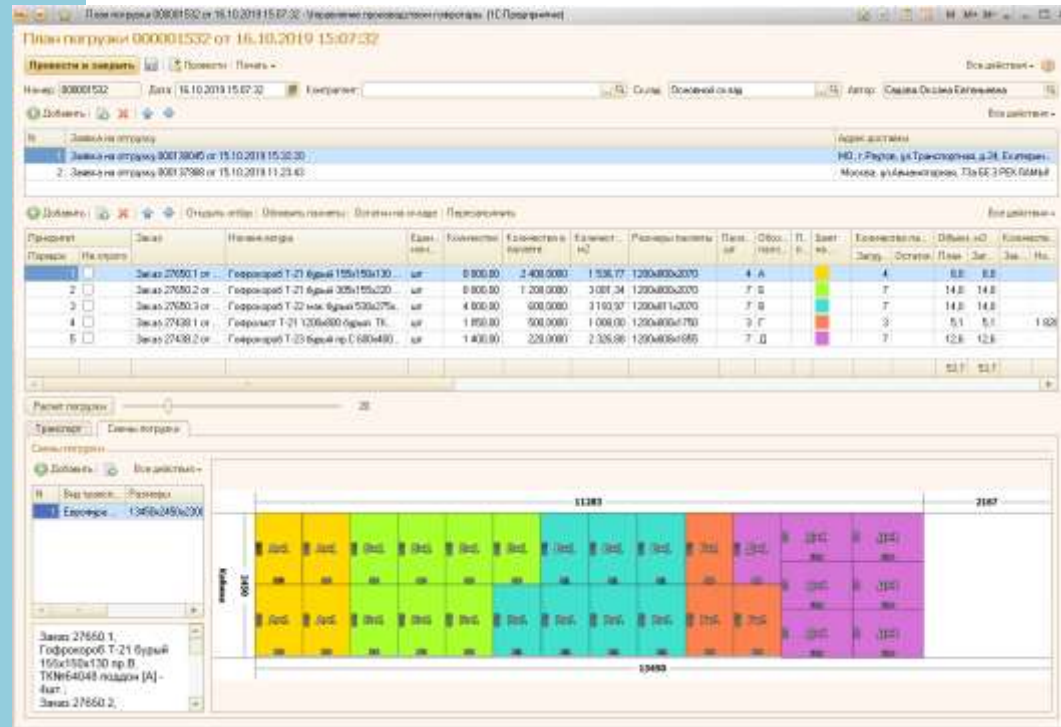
План погрузки 000001532 от 16.10.2019 15:07:32 : Управление производством гофротары (1С:Предприятие)

План погрузки 000001532 от 16.10.2019 15:07:32

Провести и закрыть | Провести | Печать • | Все действия •

Номер: 000001532 Дата: 16.10.2019 15:07:32 Контрагент: Склад: Основной склад Автор: Седова Оксана Евгеньевна

Добавить | Все действия •

| N | Заявка на отгрузку | Адрес доставки |
|---|---|---|
| 1 | Заявка на отгрузку 000138045 от 15.10.2019 15:32:30 | МО, г.Реутов, ул.Транспортная, д.24, Екатерин... |
| 2 | Заявка на отгрузку 000137988 от 15.10.2019 11:23:43 | Москва, ул.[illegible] |

Добавить | Отладить отбор | Обновить паллеты | Остатки на складе | Пересчитать | Все действия •

| Приоритет | На отгрузку | Заказ | Номенклатура | Единица | Количество | Количество в паллете | Количест... м2 | Размеры паллеты | Палл. шт | Обоз. | П. | Цвет | Количество па... Загр. | Остаток | Объем, м3 План | Загр. | Количеств... |
|---|---|---|---|---|---|---|---|---|---|---|---|---|---|---|---|---|---|
| 1 | | Заказ 27650.1 от ... | Гофрокороб Т-21 бурый 155х150х130... | шт | 8 800,00 | 2 400,0000 | 1 536,17 | 1200х800х2070 | 4 | А | | | 4 | | 8,8 | 8,8 | |
| 2 | | Заказ 27650.2 от ... | Гофрокороб Т-21 бурый 305х155х220... | шт | 8 800,00 | 1 200,0000 | 3 087,34 | 1200х800х2070 | 7 | Б | | | 7 | | 14,8 | 14,8 | |
| 3 | | Заказ 27650.3 от ... | Гофрокороб Т-22 мак бурый 530х275х... | шт | 4 800,00 | 600,0000 | 3 110,97 | 1200х811х2070 | 7 | В | | | 7 | | 14,8 | 14,8 | |
| 4 | | Заказ 27438.1 от ... | Гофролист Т-21 1200х800 бурый ТК... | шт | 1 850,00 | 500,0000 | 1 008,00 | 1200х800х1750 | 3 | Г | | | 3 | | 5,1 | 5,1 | 1 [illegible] |
| 5 | | Заказ 27438.2 от ... | Гофрокороб Т-23 бурый пр.С 680х480... | шт | 1 400,00 | 220,0000 | 2 326,08 | 1200х806х1855 | 7 | Д | | | 7 | | 12,6 | 12,6 | |

53,7 | 53,7

Расчет погрузки | 20

Транспорт | Схемы погрузки

Схемы погрузки

Добавить | Все действия •

| N | Вид транспо... | Размеры |
|---|---|---|
| 1 | Еврофура ... | 13450х2450х2300 |

Заказ 27650.1, Гофрокороб Т-21 бурый 155х150х130 пр.В, ТК№64048 поддон [А] - 4шт.; Заказ 27650.2,

11283 | 2167 | Кабина | 2450 | 13450